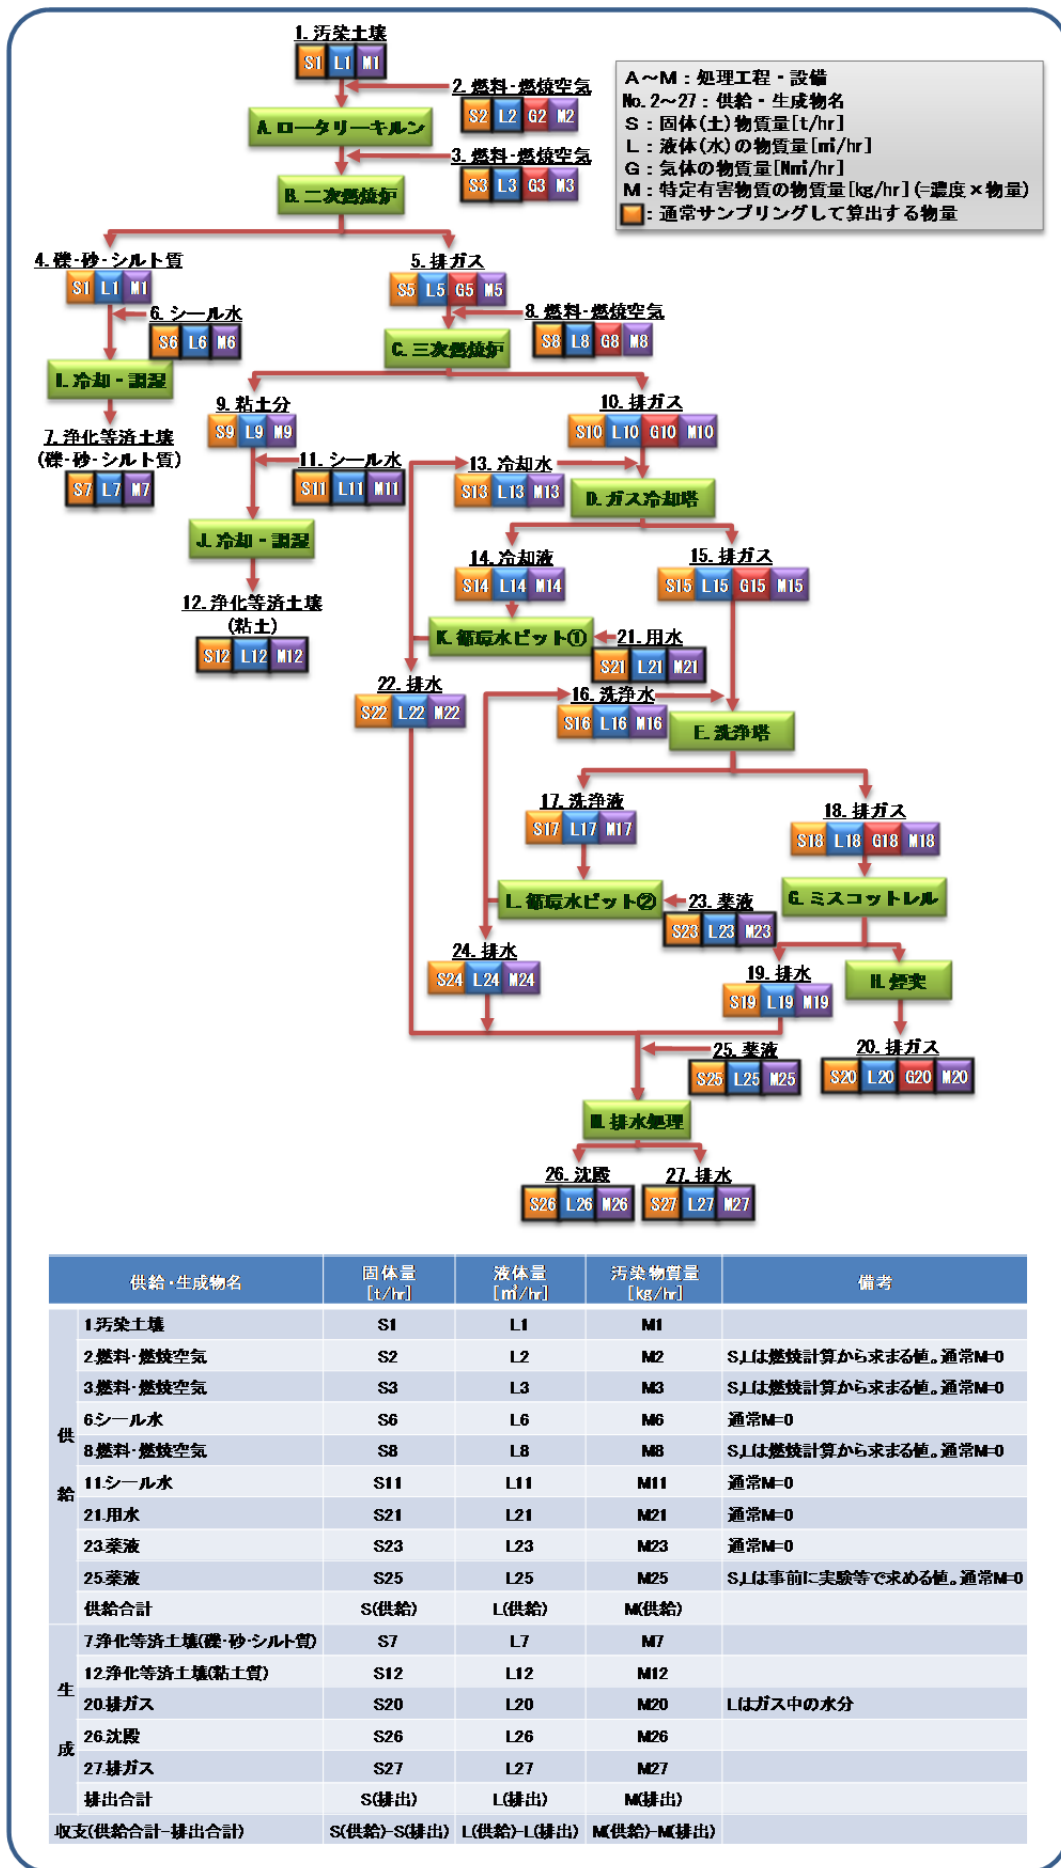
A～M：処理工程・設備
No. 2～27：供給・生成物名
S：固体(土)物質量[t/hr]
L：液体(水)の物質量[m³/hr]
G：気体の物質量[Nm³/hr]
M：特定有害物質の物質量[kg/hr](=濃度×物量)
■：通常サンプリングして算出する物量

1. 汚染土壌
S1 L1 M1
2. 燃料・燃焼空気
S2 L2 G2 M2
A. ロータリーキルン
3. 燃料・燃焼空気
S3 L3 G3 M3
B. 二次燃焼炉
4. 礫・砂・シルト質
S1 L1 M1
5. 排ガス
S5 L5 G5 M5
6. シール水
S6 L6 M6
8. 燃料・燃焼空気
S8 L8 G8 M8
C. 三次燃焼炉
I. 冷却・調湿
7. 浄化等済土壌 (礫・砂・シルト質)
S7 L7 M7
9. 粘土分
S9 L9 M9
10. 排ガス
S10 L10 G10 M10
11. シール水
S11 L11 M11
13. 冷却水
S13 L13 M13
D. ガス冷却塔
J. 冷却・調湿
14. 冷却液
S14 L14 M14
15. 排ガス
S15 L15 G15 M15
12. 浄化等済土壌 (粘土)
S12 L12 M12
K. 循環水ピット①
21. 用水
S21 L21 M21
22. 排水
S22 L22 M22
16. 洗浄水
S16 L16 M16
E. 洗浄塔
17. 洗浄液
S17 L17 M17
18. 排ガス
S18 L18 G18 M18
L. 循環水ピット②
23. 薬液
S23 L23 M23
G. ミスコットレル
24. 排水
S24 L24 M24
19. 排水
S19 L19 M19
H. 煙突
25. 薬液
S25 L25 M25
20. 排ガス
S20 L20 G20 M20
M. 排水処理
26. 沈殿
S26 L26 M26
27. 排水
S27 L27 M27

| | 供給・生成物名 | 固体量 [t/hr] | 液体量 [m³/hr] | 汚染物質量 [kg/hr] | 備考 |
|---|---|---|---|---|---|
| 供給 | 1.汚染土壌 | S1 | L1 | M1 | |
| | 2.燃料・燃焼空気 | S2 | L2 | M2 | S,Lは燃焼計算から求まる値。通常M=0 |
| | 3.燃料・燃焼空気 | S3 | L3 | M3 | S,Lは燃焼計算から求まる値。通常M=0 |
| | 6.シール水 | S6 | L6 | M6 | 通常M=0 |
| | 8.燃料・燃焼空気 | S8 | L8 | M8 | S,Lは燃焼計算から求まる値。通常M=0 |
| | 11.シール水 | S11 | L11 | M11 | 通常M=0 |
| | 21.用水 | S21 | L21 | M21 | 通常M=0 |
| | 23.薬液 | S23 | L23 | M23 | 通常M=0 |
| | 25.薬液 | S25 | L25 | M25 | S,Lは事前に実験等で求める値。通常M=0 |
| | 供給合計 | S(供給) | L(供給) | M(供給) | |
| 生成 | 7.浄化等済土壌(礫・砂・シルト質) | S7 | L7 | M7 | |
| | 12.浄化等済土壌(粘土質) | S12 | L12 | M12 | |
| | 20.排ガス | S20 | L20 | M20 | Lはガス中の水分 |
| | 26.沈殿 | S26 | L26 | M26 | |
| | 27.排ガス | S27 | L27 | M27 | |
| | 排出合計 | S(排出) | L(排出) | M(排出) | |
| 収支(供給合計−排出合計) | | S(供給)−S(排出) | L(供給)−L(排出) | M(供給)−M(排出) | |